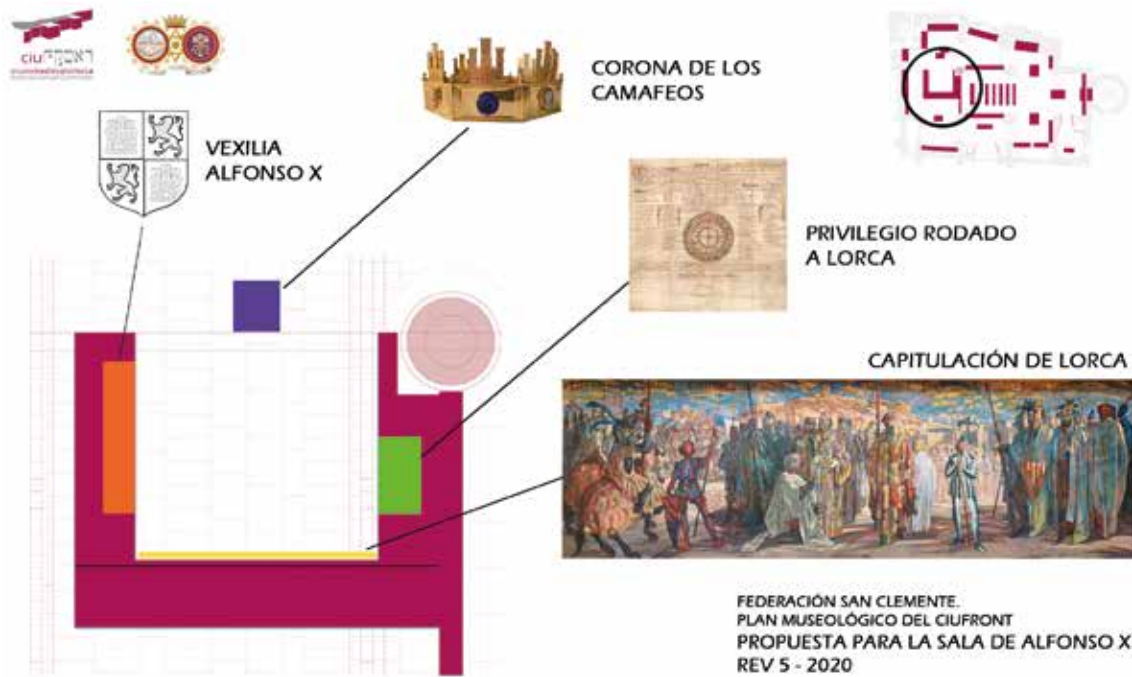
ciu

CORONA DE LOS CAMAFEOS

VEXILIA ALFONSO X

PRIVILEGIO RODADO A LORCA

CAPITULACIÓN DE LORCA

FEDERACIÓN SAN CLEMENTE.
PLAN MUSEOLÓGICO DEL CIUFRONT
PROPUESTA PARA LA SALA DE ALFONSO X
REV 5 - 2020